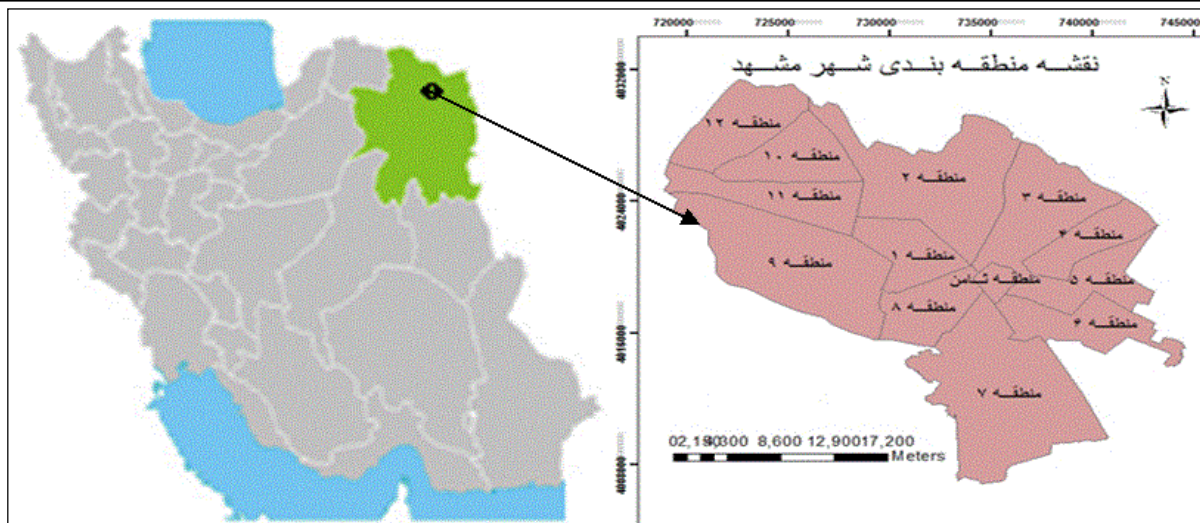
720000 725000 730000 735000 740000 745000

نقشه منطقه بندی شهر مشهد

N

4032000

4024000

4016000

4008000

منطقه ۱۲
منطقه ۱۰
منطقه ۱۱
منطقه ۲
منطقه ۳
منطقه ۴
منطقه ۹
منطقه ۱
منطقه ثامن
منطقه ۵
منطقه ۸
منطقه ۶
منطقه ۷

02,150300 8,600 12,90017,200
Meters